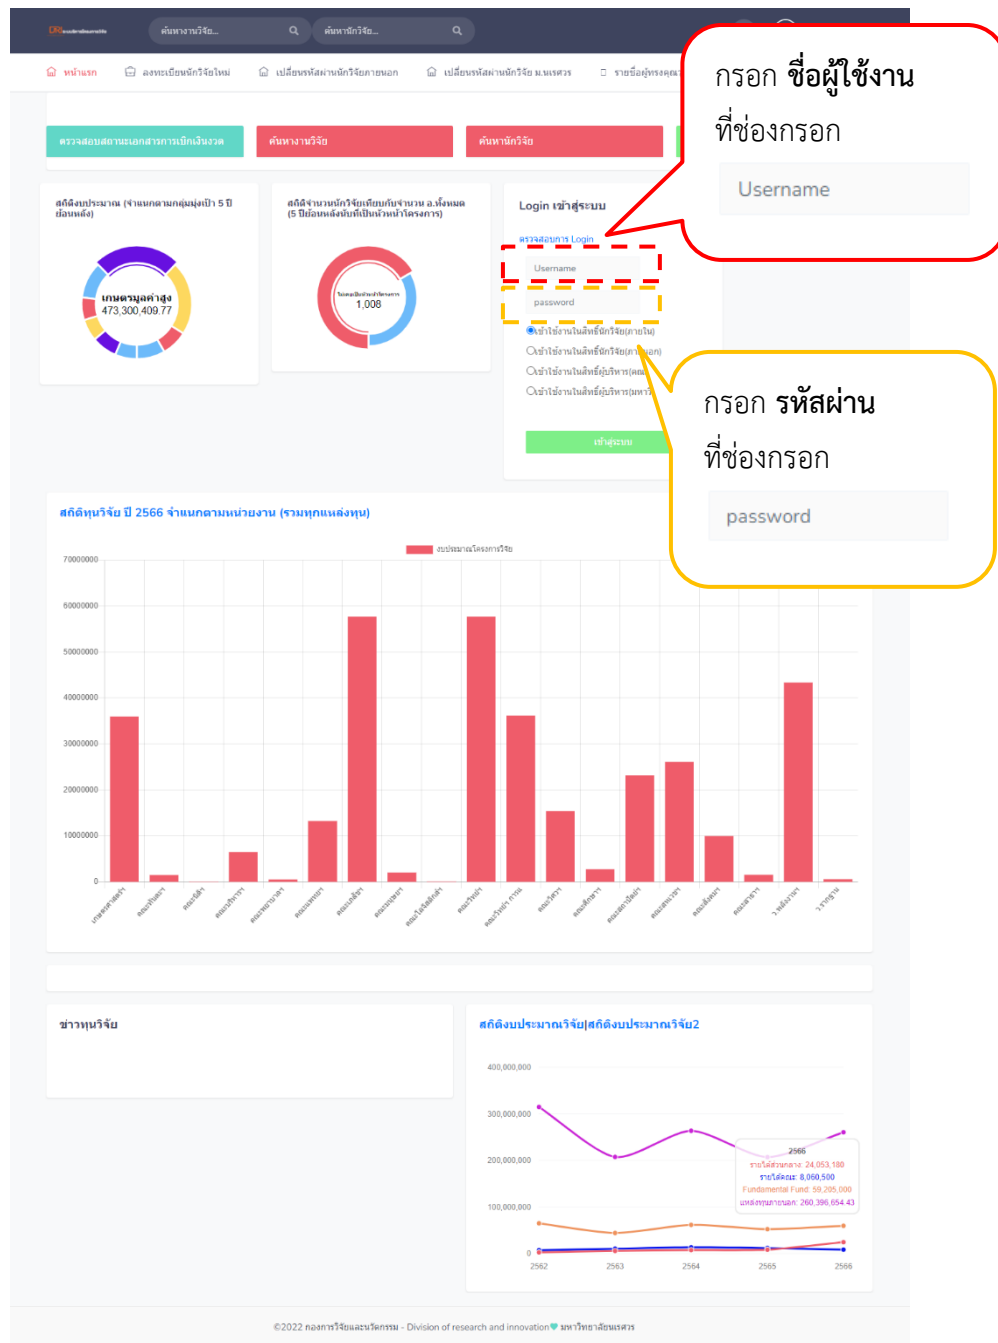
ค้นหางานวิจัย...
ค้นหานักวิจัย...

หน้าแรก ลงทะเบียนนักวิจัยใหม่ เปลี่ยนรหัสผ่านนักวิจัยภายนอก เปลี่ยนรหัสผ่านนักวิจัย ม.นเรศวร รายชื่อผู้ทรงคุณ

ตรวจสอบสถานะเอกสารการเบิกเงินงวด
ค้นหางานวิจัย
ค้นหานักวิจัย

สถิติงบประมาณ (จำแนกตามกลุ่มมุ่งเป้า 5 ปี ย้อนหลัง)
เกษตรมูลค่าสูง
473,300,409.77

สถิติจำนวนนักวิจัยเทียบกับจำนวน อ.ทั้งหมด (5 ปีย้อนหลังนับที่เป็นหัวหน้าโครงการ)
1,008

Login เข้าสู่ระบบ
ตรวจสอบการ Login
Username
password
เข้าใช้งานในสิทธิ์นักวิจัย(ภายใน)
เข้าใช้งานในสิทธิ์นักวิจัย(ภา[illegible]นอก)
เข้าใช้งานในสิทธิ์ผู้บริหาร(คณ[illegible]
เข้าใช้งานในสิทธิ์ผู้บริหาร(มหาวิ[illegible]
เข้าสู่ระบบ

กรอก ชื่อผู้ใช้งาน
ที่ช่องกรอก
Username

กรอก รหัสผ่าน
ที่ช่องกรอก
password

สถิติทุนวิจัย ปี 2566 จำแนกตามหน่วยงาน (รวมทุกแหล่งทุน)
งบประมาณโครงการวิจัย
70000000
60000000
50000000
40000000
30000000
20000000
10000000
0

ข่าวทุนวิจัย

สถิติงบประมาณวิจัย|สถิติงบประมาณวิจัย2
400,000,000
300,000,000
200,000,000
100,000,000
0
2562 2563 2564 2565 2566
2566
รายได้ส่วนกลาง: 24,053,180
รายได้คณะ: 8,060,500
Fundamental Fund: 59,205,000
แหล่งทุนภายนอก: 260,396,654.43

©2022 กองการวิจัยและนวัตกรรม - Division of research and innovation มหาวิทยาลัยนเรศวร